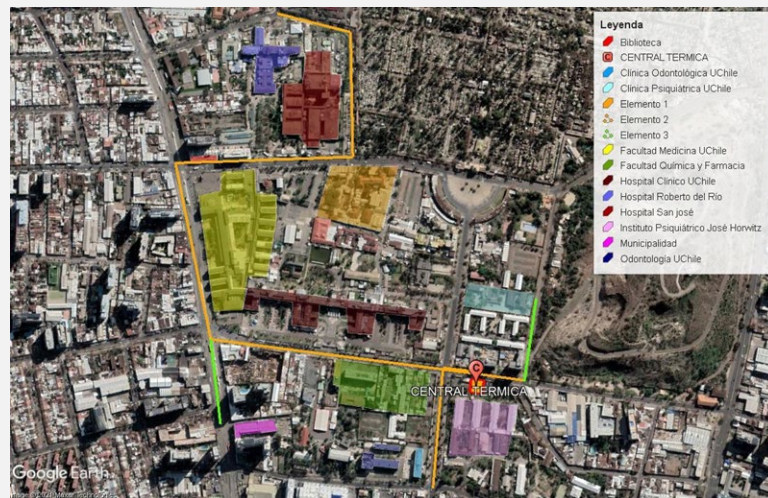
Leyenda
Biblioteca
CENTRAL TERMICA
Clinica Odontológica UChile
Clinica Psiquiátrica UChile
Elemento 1
Elemento 2
Elemento 3
Facultad Medicina UChile
Facultad Química y Farmacia
Hospital Clinico UChile
Hospital Roberto del Rio
Hospital San josé
Instituto Psiquiátrico José Horwitz
Municipalidad
Odontologia UChile

CENTRAL TERMICA

Google Earth
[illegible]